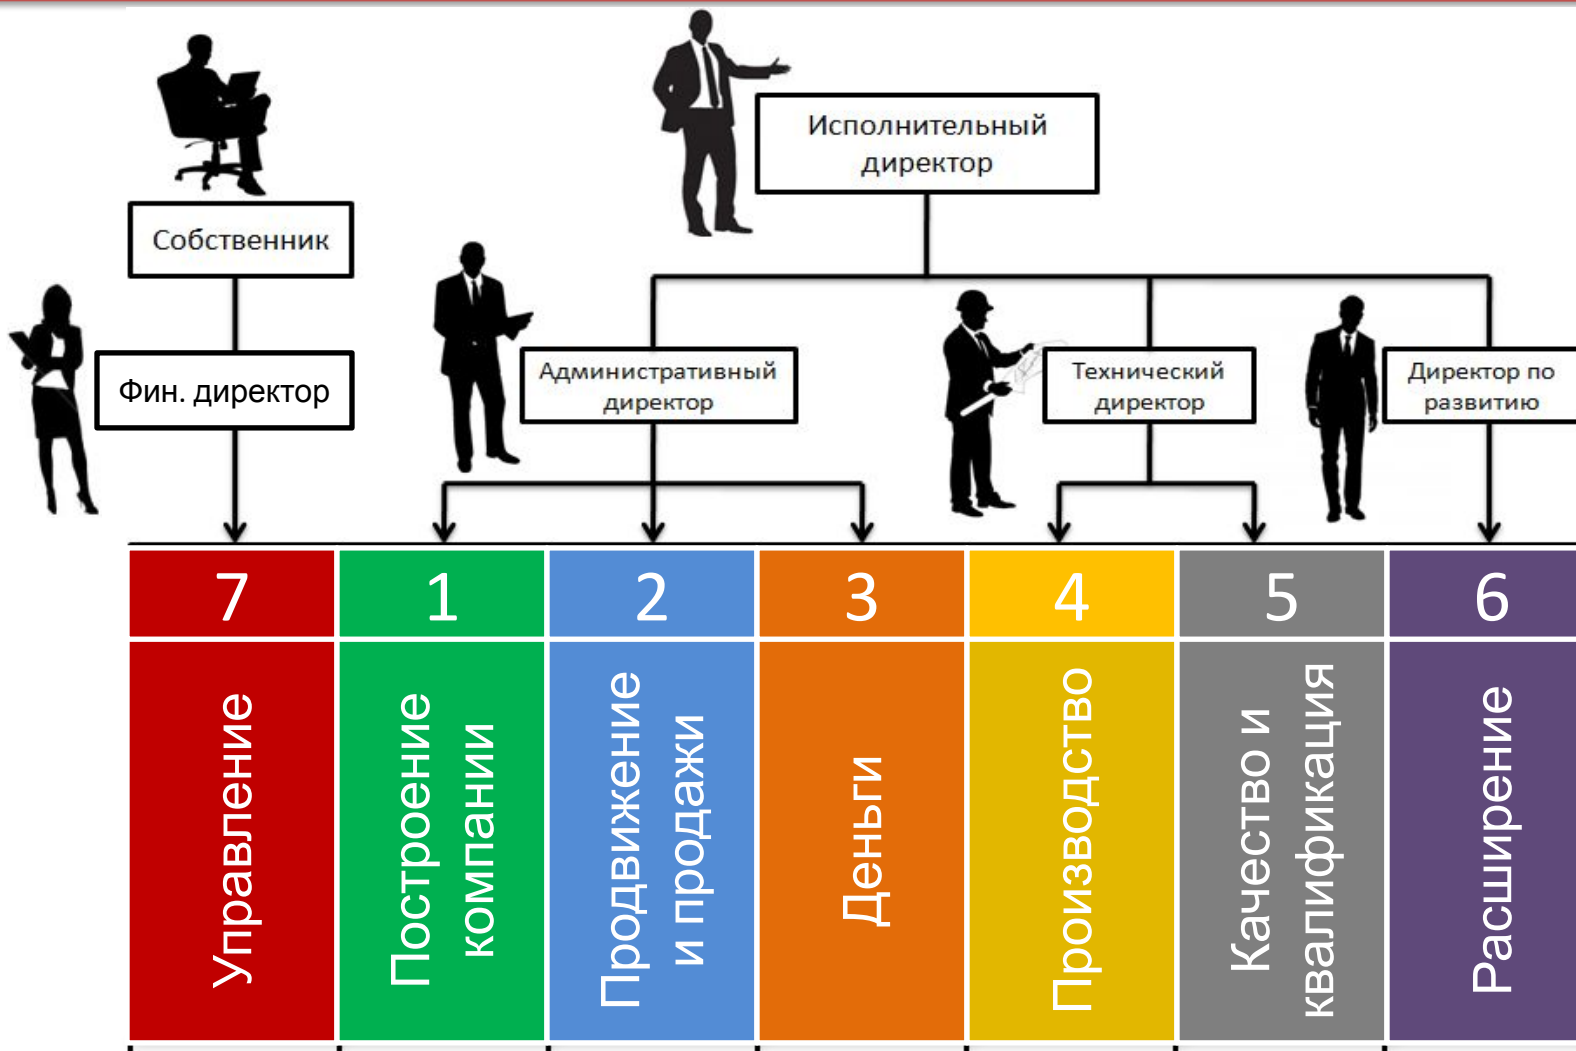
Исполнительный директор

Собственник

Фин. директор

Административный директор

Технический директор

Директор по развитию

| 7 | 1 | 2 | 3 | 4 | 5 | 6 |
|---|---|---|---|---|---|---|
| Управление | Построение компании | Продвижение и продажи | Деньги | Производство | Качество и квалификация | Расширение |